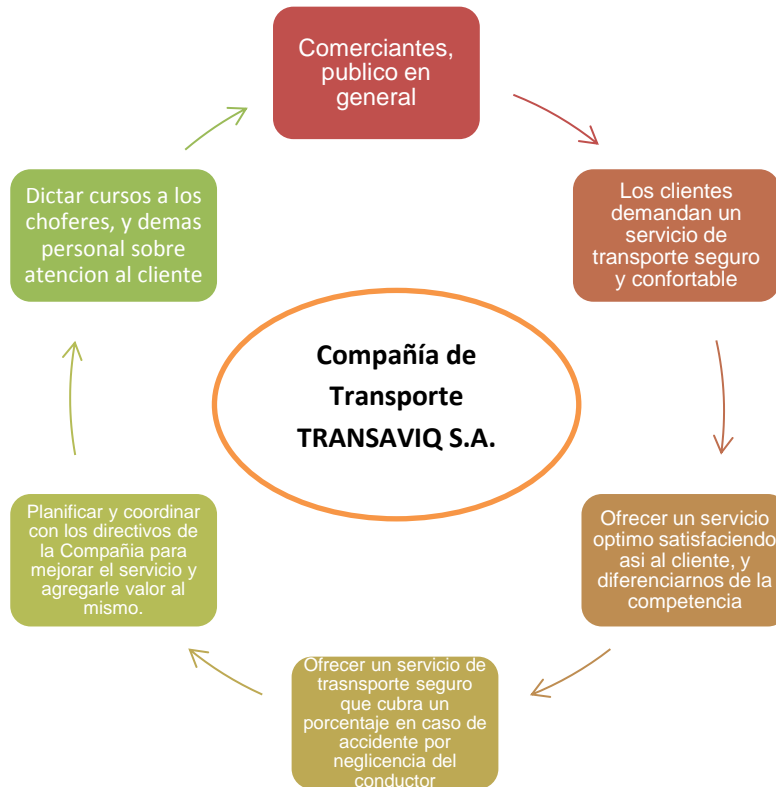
Comerciantes, publico en general

Los clientes demandan un servicio de transporte seguro y confortable

Ofrecer un servicio optimo satisfaciendo asi al cliente, y diferenciarnos de la competencia

Ofrecer un servicio de trasnsporte seguro que cubra un porcentaje en caso de accidente por neglicencia del conductor

Planificar y coordinar con los directivos de la Compañia para mejorar el servicio y agregarle valor al mismo.

Dictar cursos a los choferes, y demas personal sobre atencion al cliente

Compañía de Transporte TRANSAVIQ S.A.